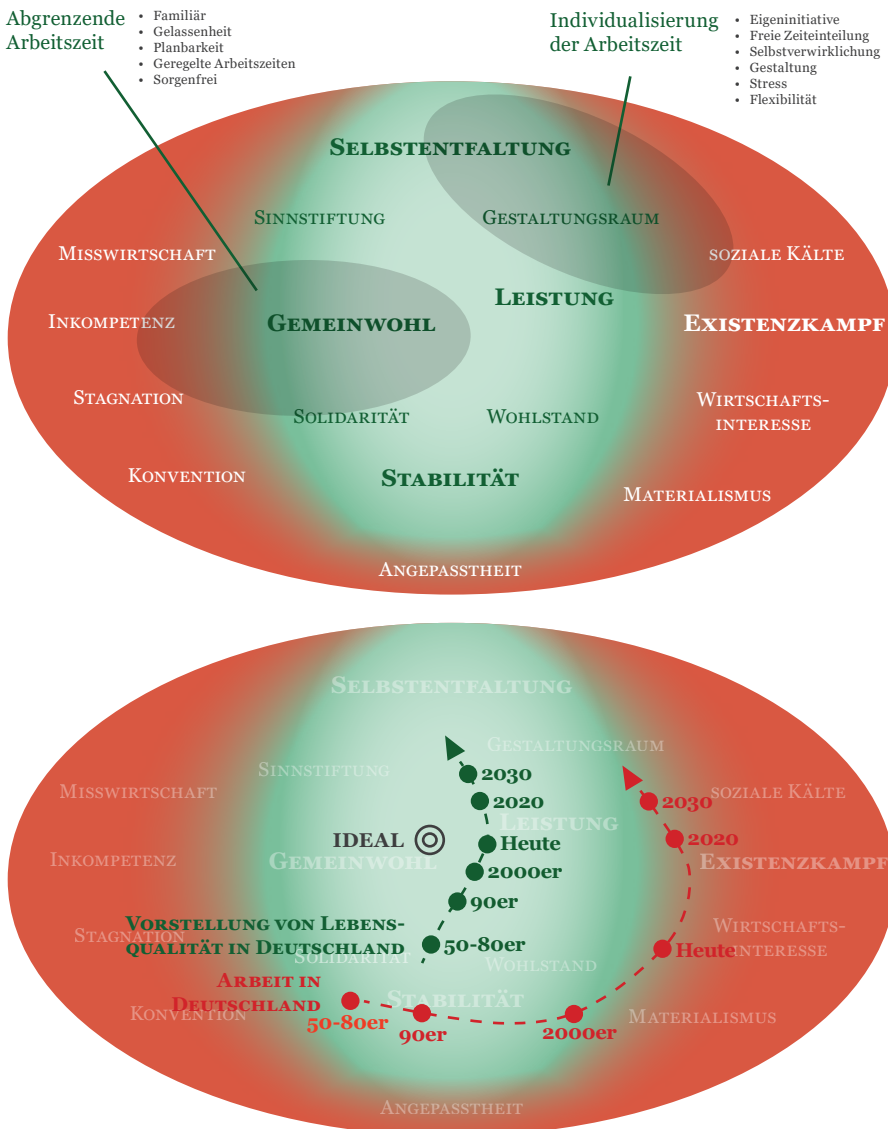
Abgrenzende Arbeitszeit

- Familiär
- Gelassenheit
- Planbarkeit
- Geregelte Arbeitszeiten
- Sorgenfrei

Individualisierung der Arbeitszeit

- Eigeninitiative
- Freie Zeiteinteilung
- Selbstverwirklichung
- Gestaltung
- Stress
- Flexibilität

Selbstentfaltung
Sinnstiftung
Gestaltungsraum
Misswirtschaft
soziale Kälte
Leistung
Inkompetenz
Gemeinwohl
Existenzkampf
Stagnation
Solidarität
Wohlstand
Wirtschaftsinteresse
Konvention
Stabilität
Materialismus
Angepasstheit

Selbstentfaltung
Gestaltungsraum
Sinnstiftung
2030
2020
soziale Kälte
Misswirtschaft
2030
Ideal
Leistung
Heute
2020
Inkompetenz
Gemeinwohl
2000er
Existenzkampf
90er
Vorstellung von Lebensqualität in Deutschland
Wirtschaftsinteresse
Stagnation
50-80er
Solidarität
Heute
Wohlstand
Arbeit in Deutschland
Stabilität
Konvention
Materialismus
50-80er
90er
2000er
Angepasstheit